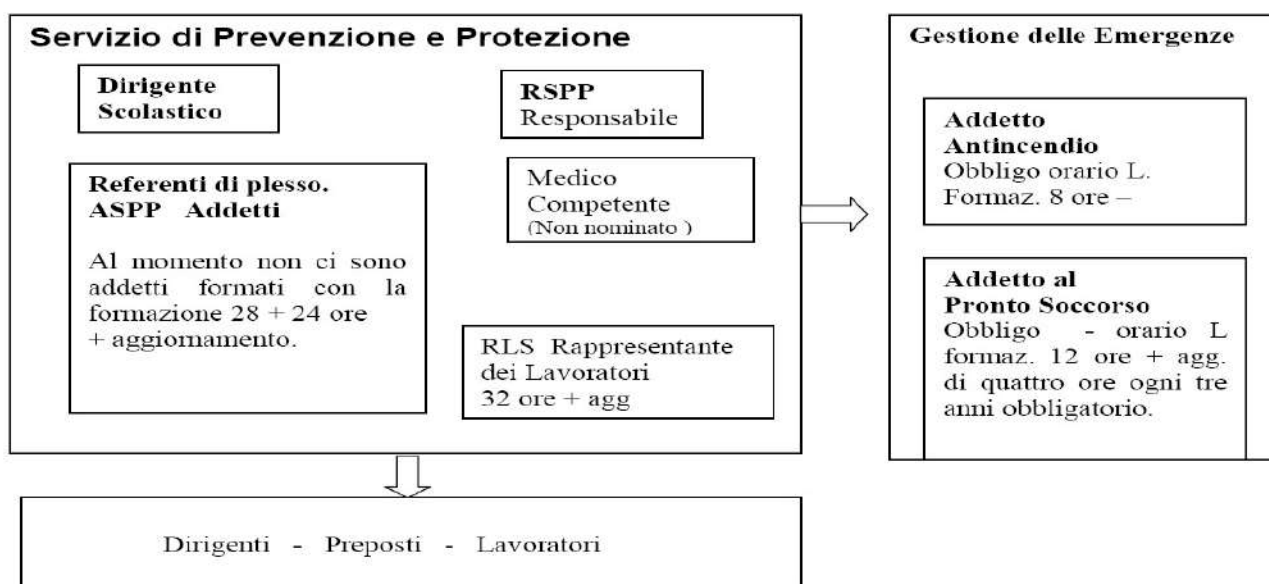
Servizio di Prevenzione e Protezione

Dirigente Scolastico

RSPP
Responsabile

Referenti di plesso.
ASPP Addetti

Al momento non ci sono addetti formati con la formazione 28 + 24 ore + aggiornamento.

Medico Competente
(Non nominato )

RLS Rappresentante dei Lavoratori
32 ore + agg

Gestione delle Emergenze

Addetto Antincendio
Obbligo orario L.
Formaz. 8 ore –

Addetto al Pronto Soccorso
Obbligo - orario L formaz. 12 ore + agg. di quattro ore ogni tre anni obbligatorio.

Dirigenti - Preposti - Lavoratori